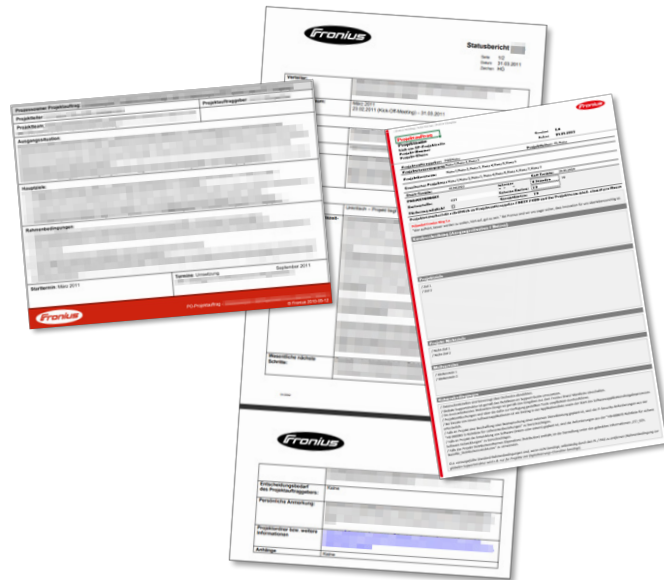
Fronius

Statusbericht

Seite: 1/2
Datum: 31.03.2011
Version: HD

Verteiler:

März 2011
23.02.2011 (Kick Off Meeting) – 31.03.2011

Projektname/ Projektauftrag:

Projektauftraggeber:

Projektleiter:

Projektteam:

Ausgangssituation:

Hauptziele:

Rahmenbedingungen:

Starttermin: März 2011

Termine: Umsetzung

September 2011

Fronius

PO-Projektauftrag

© Fronius 2010-09-13

Wesentliche nächste Schritte:

Fronius

Entscheidungsbedarf des Projektauftraggebers:

Persönliche Anmerkung:

Projektrechner bzw. weitere Informationen

Anhänge

Fronius

Projektsfreigabe

Projektname:

Projektleiter:

Projektstatus:

Fortschrittsbewertung:

Soll-Status:

Ist-Status:

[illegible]